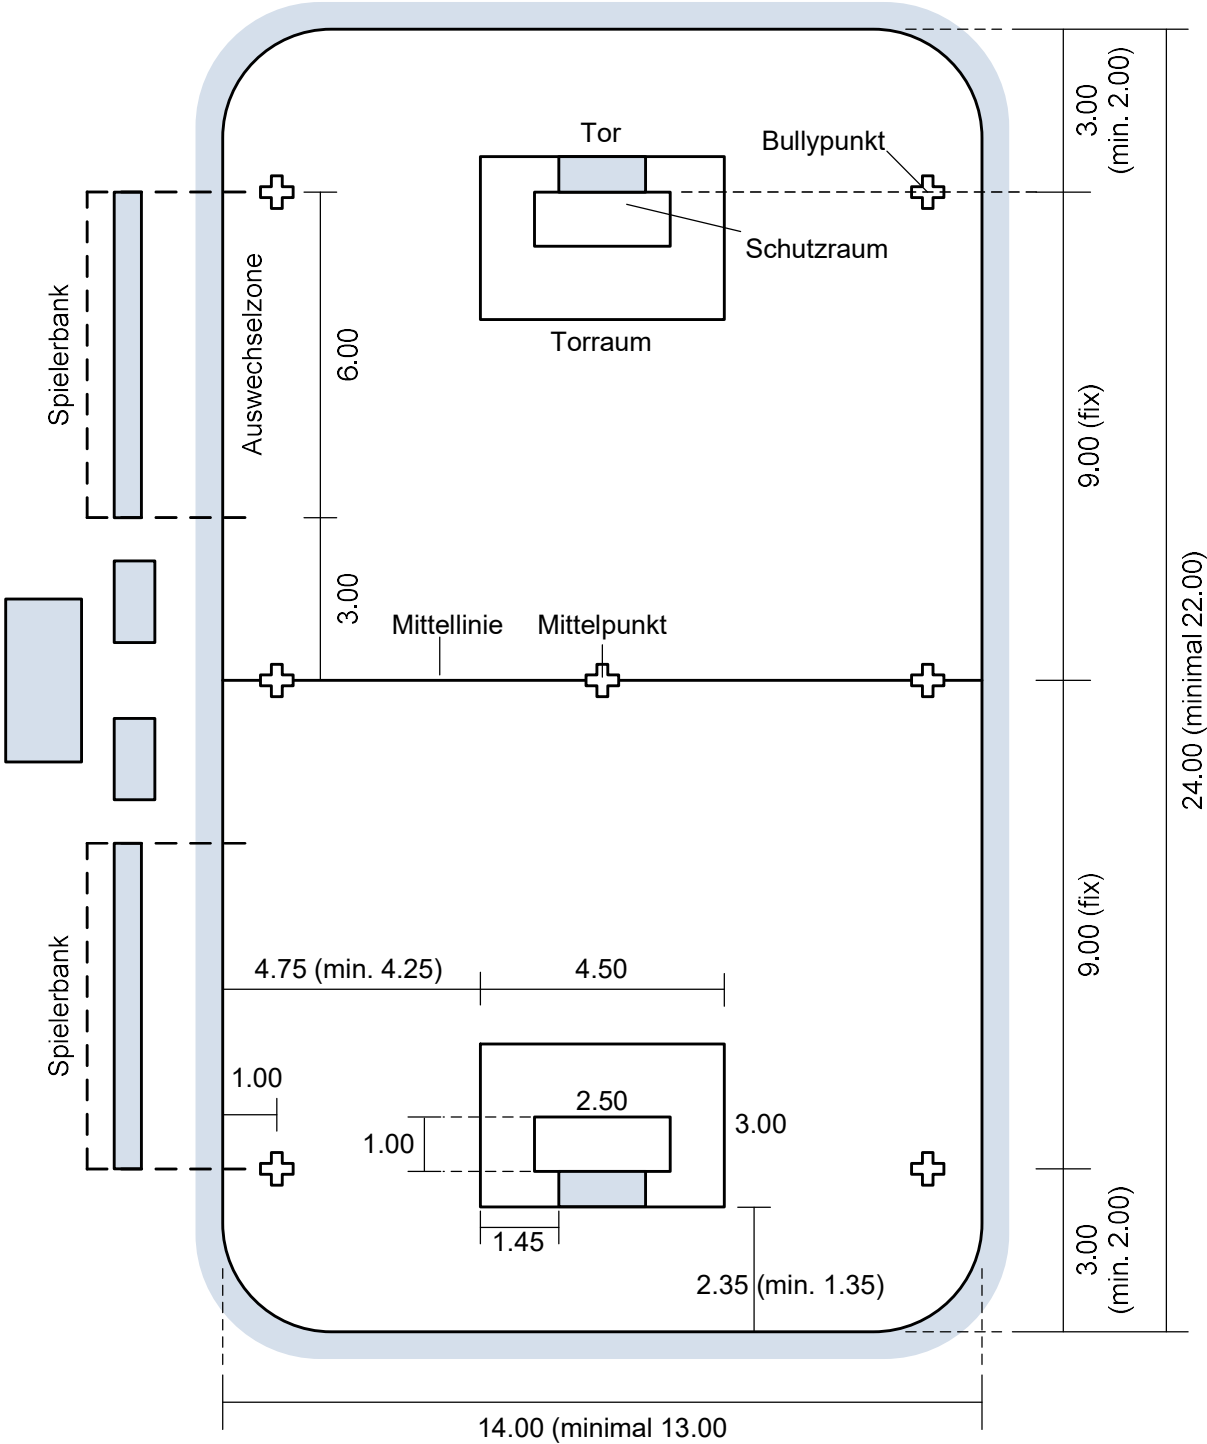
Tor
Bullypunkt
Schutzraum
Torraum
3.00 (min. 2.00)
Spielerbank
Auswechselzone
6.00
9.00 (fix)
3.00
Mittellinie
Mittelpunkt
24.00 (minimal 22.00)
Spielerbank
9.00 (fix)
4.75 (min. 4.25)
4.50
1.00
2.50
3.00
1.00
1.45
2.35 (min. 1.35)
3.00 (min. 2.00)
14.00 (minimal 13.00